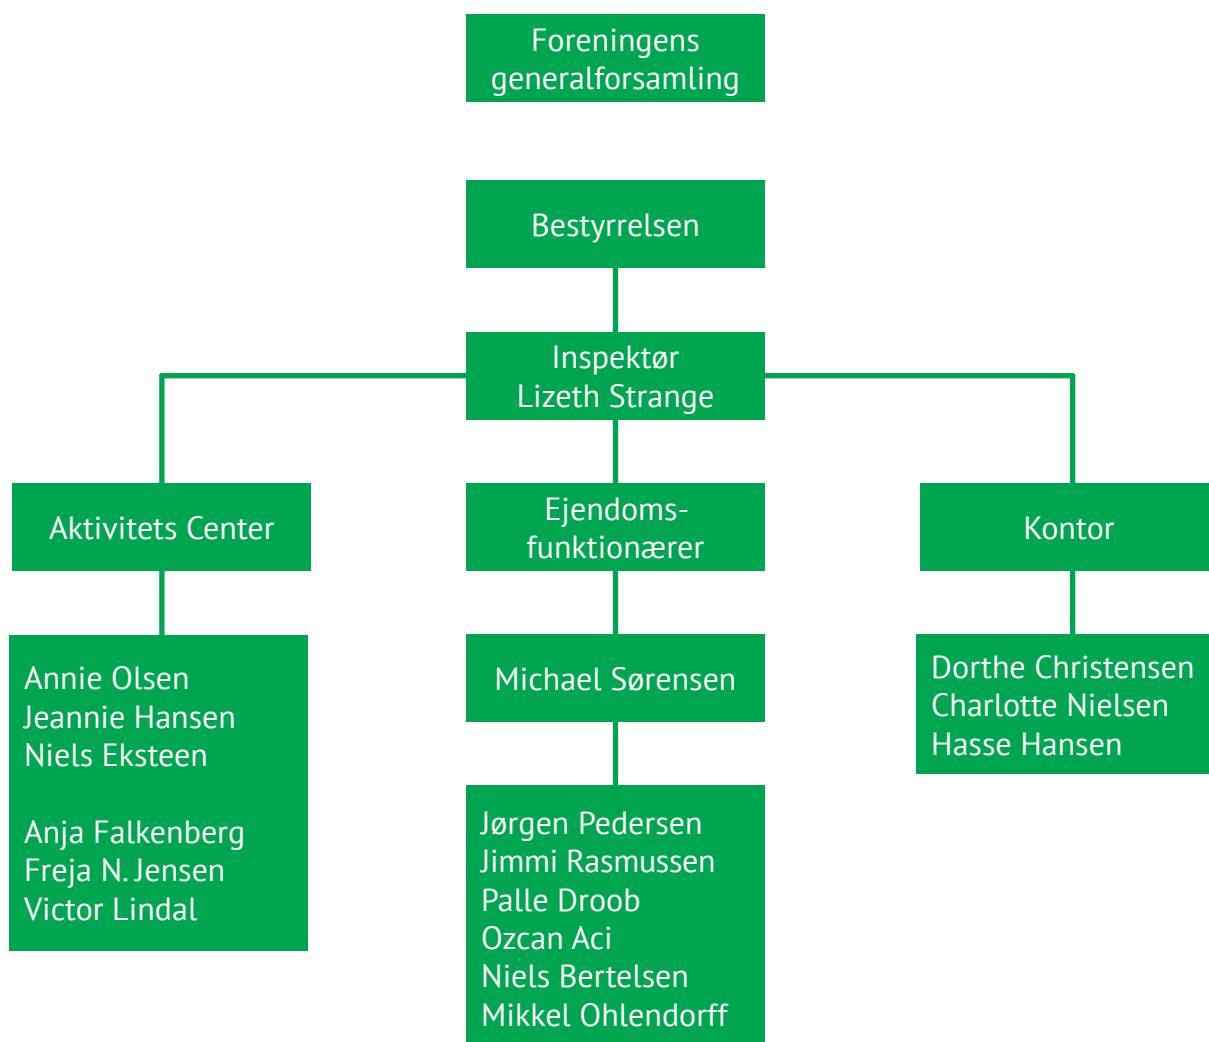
Foreningens generalforsamling

Bestyrrelsen

Inspektør
Lizeth Strange

Aktivitets Center

Ejendoms-funktionærer

Kontor

Annie Olsen
Jeannie Hansen
Niels Eksteen

Anja Falkenberg
Freja N. Jensen
Victor Lindal

Michael Sørensen

Jørgen Pedersen
Jimmi Rasmussen
Palle Droob
Ozcan Aci
Niels Bertelsen
Mikkel Ohlendorff

Dorthe Christensen
Charlotte Nielsen
Hasse Hansen